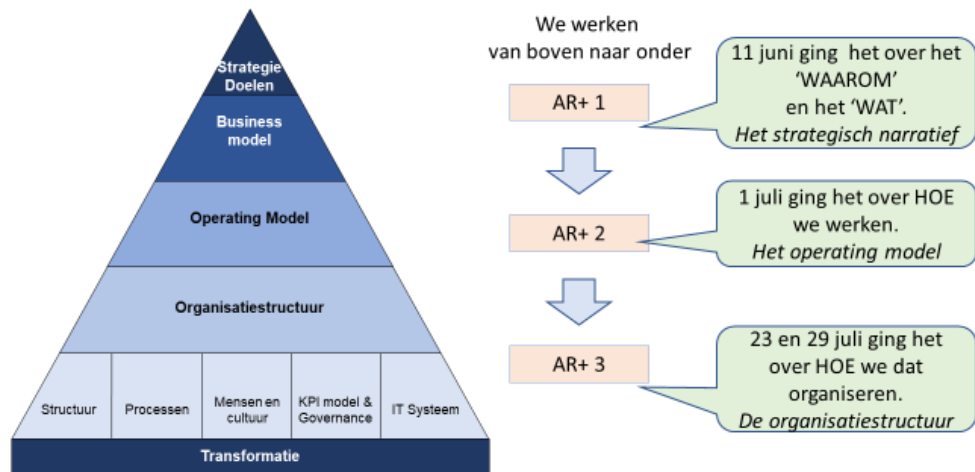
Strategie
Doelen

Business
model

Operating Model

Organisatiestructuur

Structuur

Processen

Mensen en cultuur

KPI model & Governance

IT Systeem

Transformatie

We werken
van boven naar onder

AR+ 1

11 juni ging het over het 'WAAROM' en het 'WAT'.
*Het strategisch narratief*

AR+ 2

1 juli ging het over HOE we werken.
*Het operating model*

AR+ 3

23 en 29 juli ging het over HOE we dat organiseren.
*De organisatiestructuur*